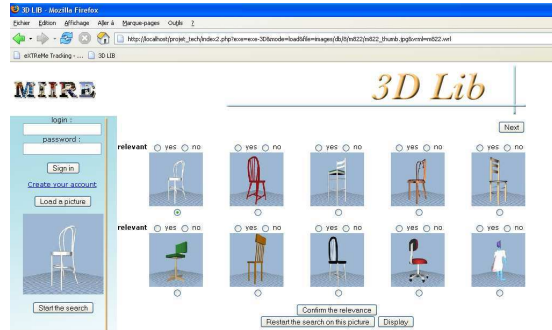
3D LIB - Mozilla Firefox

Fichier Édition Affichage Aller à Marque-pages Outils ?

http://localhost/projet_tech/index2.php?exe=exe-3D&mode=loadfile=images/db39/m822/m822_thumb.jpg&vrml=m822.wrl

eXTReMe Tracking - ... 3D LIB

MIIRE

3D Lib

Next

login :

password :

Sign in

Create your account

Load a picture

Start the search

relevant yes no yes no yes no yes no yes no

relevant yes no yes no yes no yes no yes no

Confirm the relevance

Restart the search on this picture Display